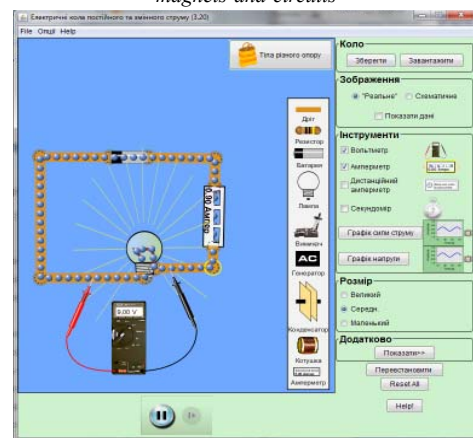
magnets and circuits

Електричні кола постійного та змінного струму (3.20)

File Опції Help

Тіла рівного опору

Дріт
Резистор
Батарея
Лампа
Вимикач
AC
Генератор
Конденсатор
Котушка
Амперметр

0.00 Ампер

0.00 V

Коло
Зберегти
Завантажити

Зображення
"Реальне"
Схематичне
Показати дані

Інструменти
Вольтметр
Амперметр
Дистанційний амперметр
Секундомір
Графік сили струму
Графік напруги

Розмір
Великий
Середн.
Маленький

Додатково
Показати>>
Перевстановити
Reset All
Help!